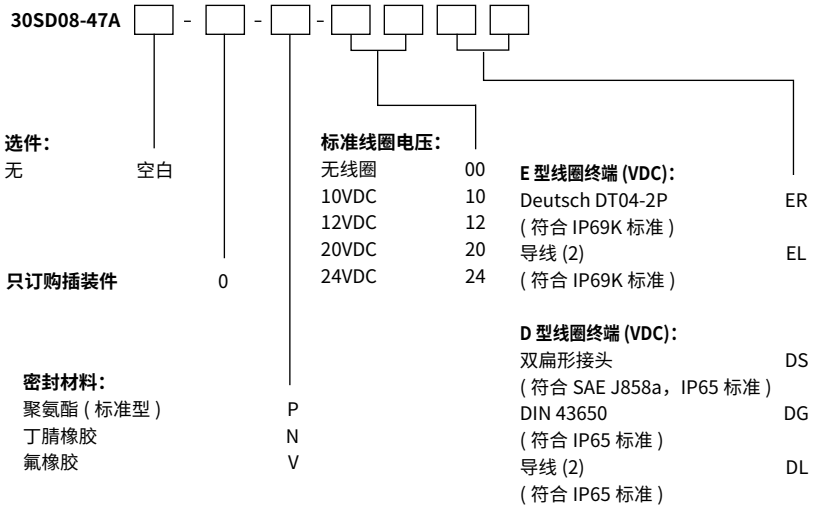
30SD08-47A [ ] - [ ] - [ ] - [ ] [ ] [ ] [ ]

选件：
无 空白

只订购插装件 0

密封材料：
聚氨酯 ( 标准型 ) P
丁腈橡胶 N
氟橡胶 V

标准线圈电压：

| | |
|---|---|
| 无线圈 | 00 |
| 10VDC | 10 |
| 12VDC | 12 |
| 20VDC | 20 |
| 24VDC | 24 |

E 型线圈终端 (VDC)：
Deutsch DT04-2P ER
( 符合 IP69K 标准 )
导线 (2) EL
( 符合 IP69K 标准 )

D 型线圈终端 (VDC)：
双扁形接头 DS
( 符合 SAE J858a，IP65 标准 )
DIN 43650 DG
( 符合 IP65 标准 )
导线 (2) DL
( 符合 IP65 标准 )